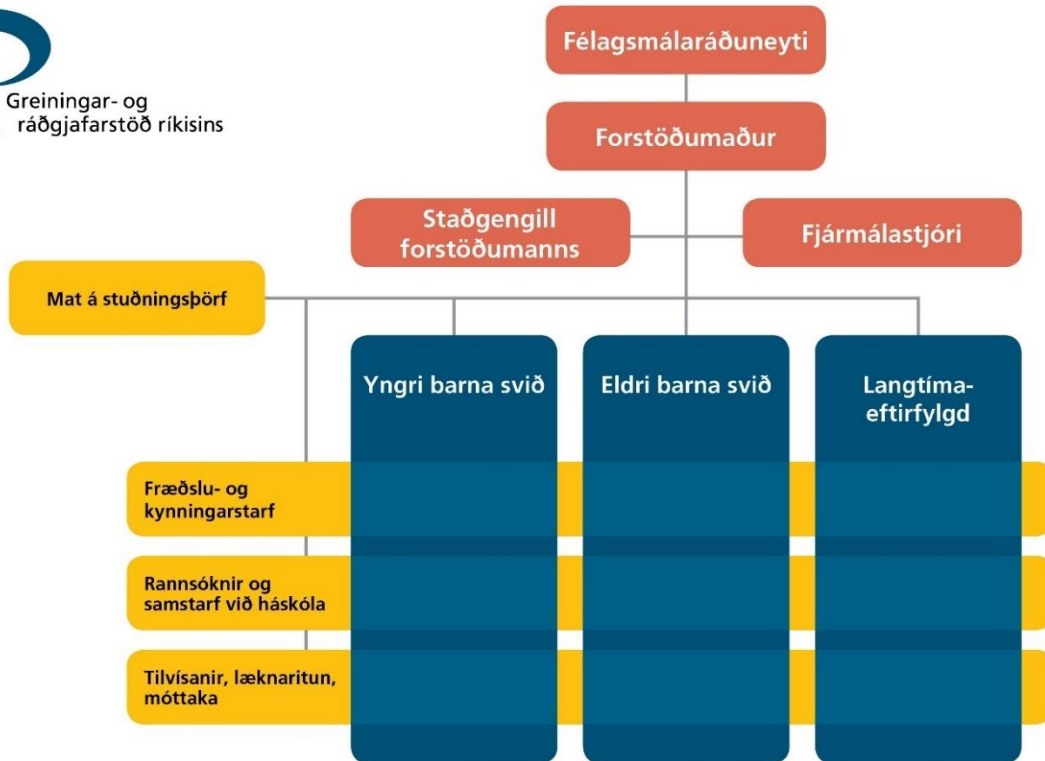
Greiningar- og ráðgjafarstöð ríkisins

Félagsmálaráðuneyti

Forstöðumaður

Staðgengill forstöðumanns

Fjármálastjóri

Mat á stuðningsþörf

Yngri barna svið

Eldri barna svið

Langtíma-eftirfylgd

Fræðslu- og kynningarstarf

Rannsóknir og samstarf við háskóla

Tilvísanir, læknaritun, móttaka